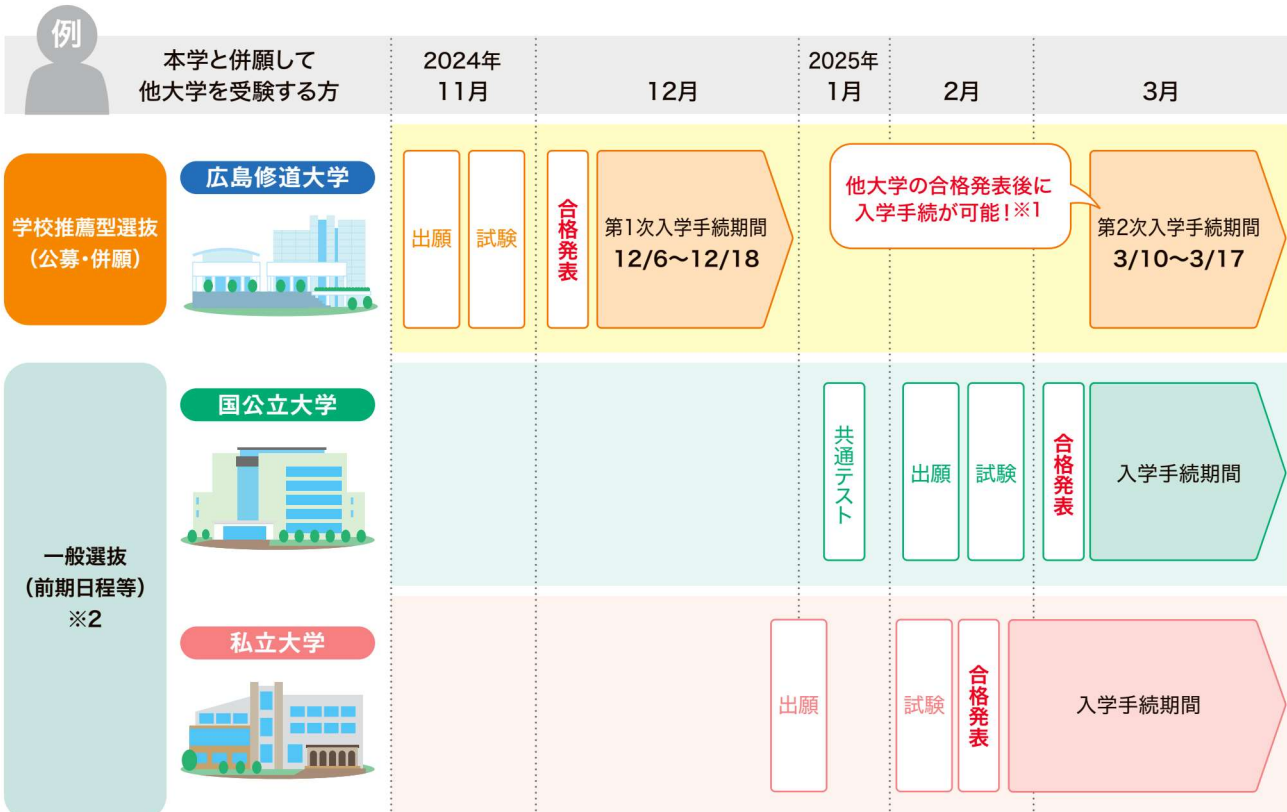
例

本学と併願して他大学を受験する方

| | | 2024年 11月 | 12月 | 2025年 1月 | 2月 | 3月 |
|---|---|---|---|---|---|---|
| 学校推薦型選抜（公募・併願） | 広島修道大学 | 出願 試験 | 合格発表 第1次入学手続期間 12/6〜12/18 | 他大学の合格発表後に入学手続が可能！※1 | | 第2次入学手続期間 3/10〜3/17 |
| 一般選抜（前期日程等）※2 | 国公立大学 | | | 共通テスト | 出願 試験 | 合格発表 入学手続期間 |
| | 私立大学 | | | 出願 | 試験 合格発表 | 入学手続期間 |